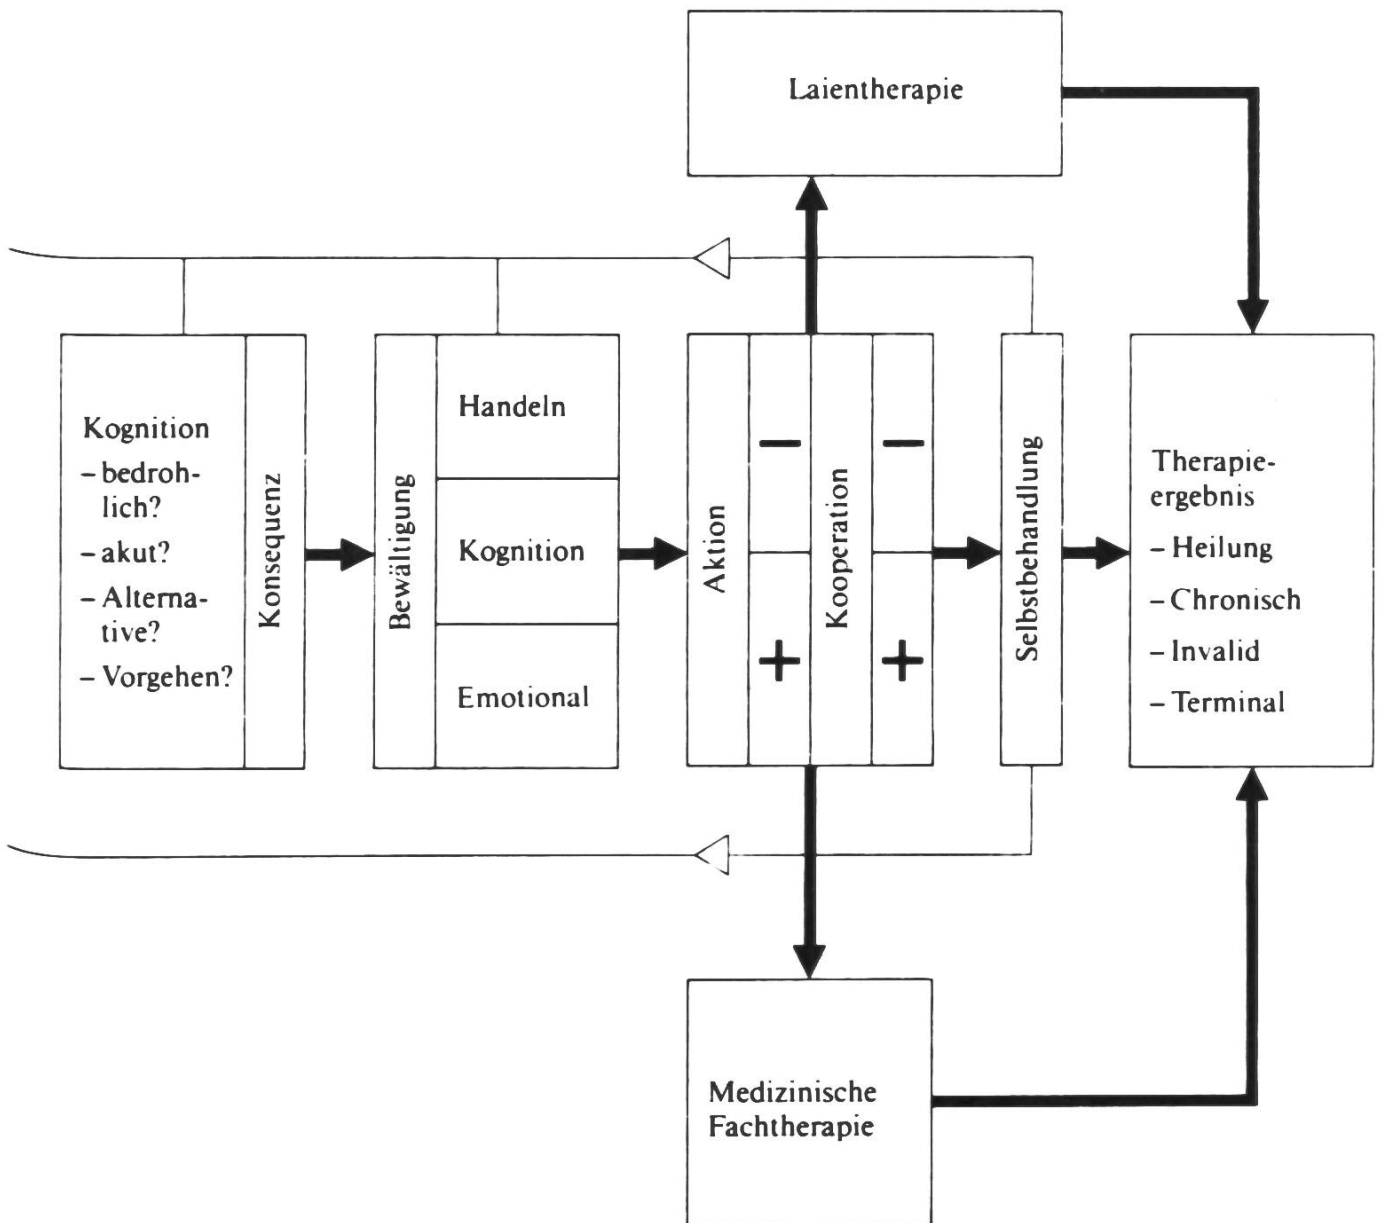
Laientherapie

Kognition
– bedrohlich?
– akut?
– Alternative?
– Vorgehen?

Konsequenz

Bewältigung

Handeln

Kognition

Emotional

Aktion

–

+

Kooperation

–

+

Selbstbehandlung

Therapieergebnis
– Heilung
– Chronisch
– Invalid
– Terminal

Medizinische Fachtherapie